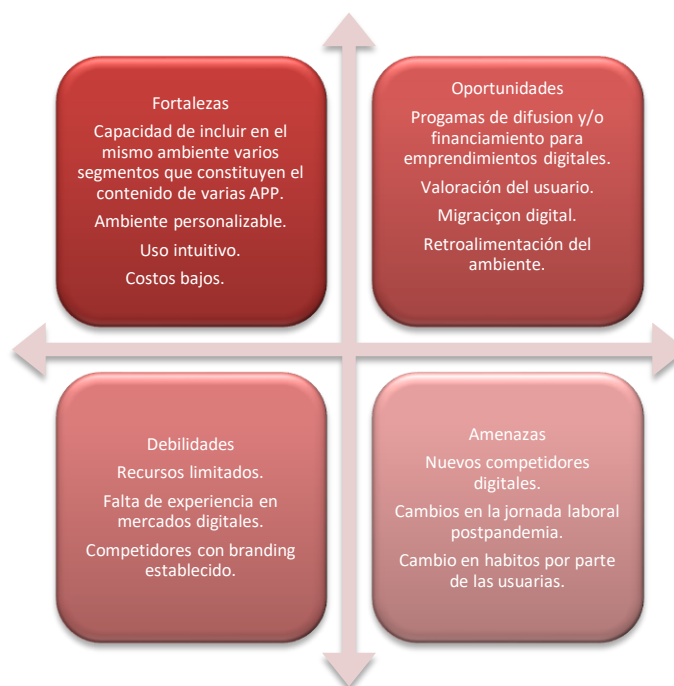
Fortalezas

Capacidad de incluir en el mismo ambiente varios segmentos que constituyen el contenido de varias APP.

Ambiente personalizable.

Uso intuitivo.

Costos bajos.

Oportunidades

Progamas de difusion y/o financiamiento para emprendimientos digitales.

Valoración del usuario.

Migraciçon digital.

Retroalimentación del ambiente.

Debilidades

Recursos limitados.

Falta de experiencia en mercados digitales.

Competidores con branding establecido.

Amenazas

Nuevos competidores digitales.

Cambios en la jornada laboral postpandemia.

Cambio en habitos por parte de las usuarias.